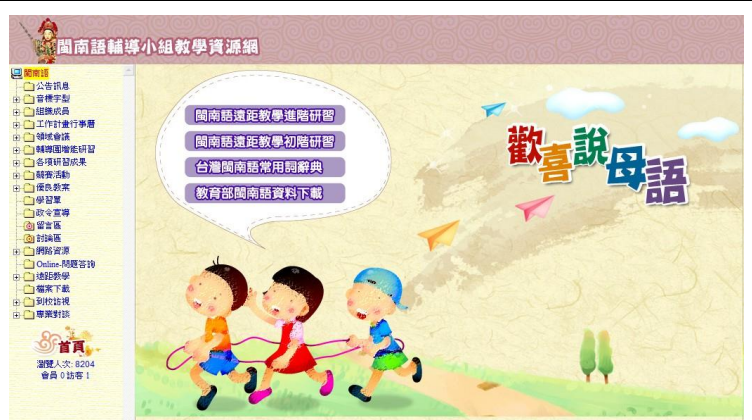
閩南語輔導小組教學資源網

閩南語
公告訊息
音標學習
組織成員
工作計畫行事曆
領域會議
輔導團增能研習
各項研習成果
競賽活動
優良教案
學習單
政令宣導
留言區
討論區
網路資源
Online-問題咨詢
遠距教學
檔案下載
到校訪視
專業對話

首頁
瀏覽人次: 8204
會員 0 訪客 1

閩南語遠距教學進階研習
閩南語遠距教學初階研習
台灣閩南語常用詞辭典
教育部閩南語資料下載

歡喜說母語